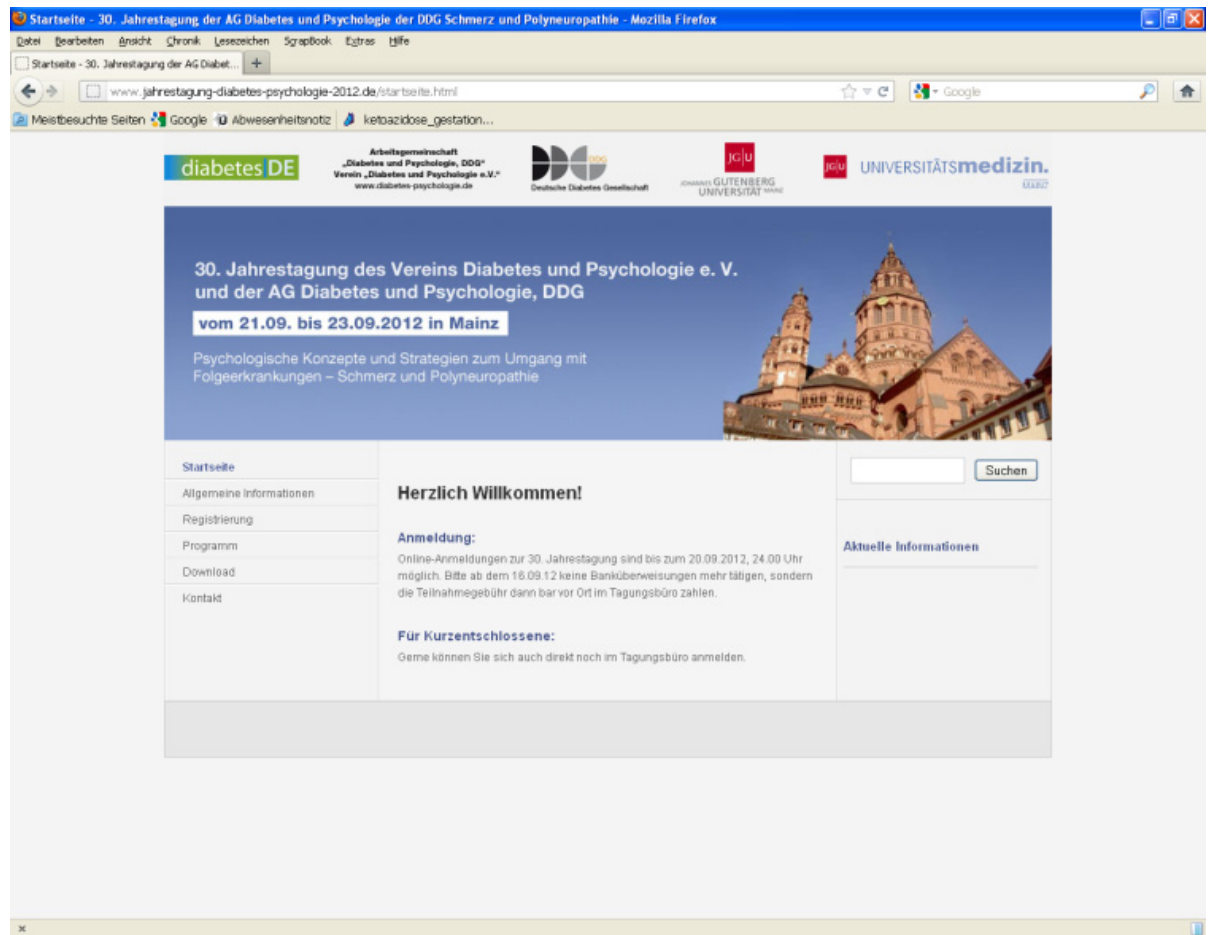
Startseite - 30. Jahrestagung der AG Diabetes und Psychologie der DDG Schmerz und Polyneuropathie - Mozilla Firefox

Datei Bearbeiten Ansicht Chronik Lesezeichen ScrapBook Extras Hilfe

Startseite - 30. Jahrestagung der AG Diabet... +

www.jahrestagung-diabetes-psychologie-2012.de/startseite.html

Google

Meistbesuchte Seiten Google Abwesenheitsnotiz ketoazidose_gestation...

diabetes DE

Arbeitsgemeinschaft „Diabetes und Psychologie, DDG" Verein „Diabetes und Psychologie e.V." www.diabetes-psychologie.de

DDG Deutsche Diabetes Gesellschaft

JGU JOHANNES GUTENBERG UNIVERSITÄT MAINZ

JGU UNIVERSITÄTSmedizin. MAINZ

30. Jahrestagung des Vereins Diabetes und Psychologie e. V. und der AG Diabetes und Psychologie, DDG

vom 21.09. bis 23.09.2012 in Mainz

Psychologische Konzepte und Strategien zum Umgang mit Folgeerkrankungen – Schmerz und Polyneuropathie

Startseite
Allgemeine Informationen
Registrierung
Programm
Download
Kontakt

Herzlich Willkommen!

Anmeldung:
Online-Anmeldungen zur 30. Jahrestagung sind bis zum 20.09.2012, 24.00 Uhr möglich. Bitte ab dem 16.09.12 keine Banküberweisungen mehr tätigen, sondern die Teilnahmegebühr dann bar vor Ort im Tagungsbüro zahlen.

Für Kurzentschlossene:
Gerne können Sie sich auch direkt noch im Tagungsbüro anmelden.

Suchen

Aktuelle Informationen